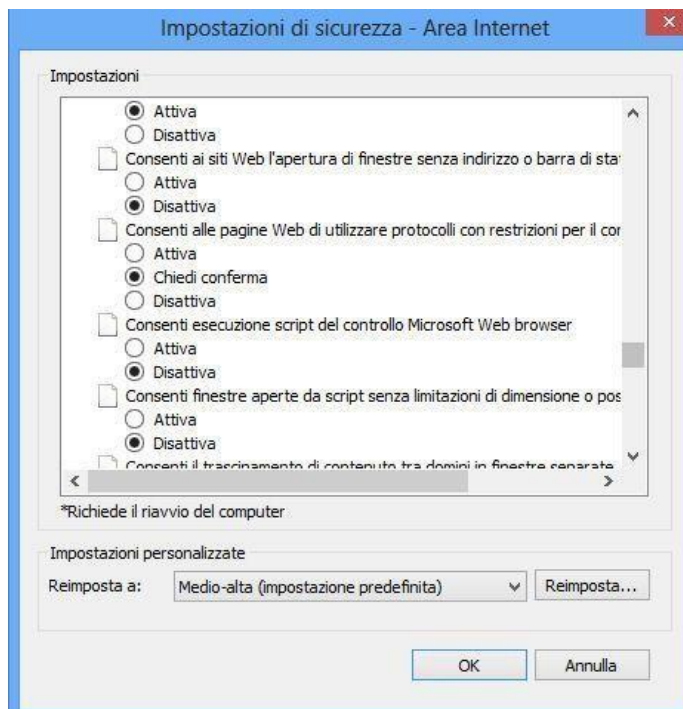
Impostazioni di sicurezza - Area Internet

Impostazioni

Attiva
Disattiva
Consenti ai siti Web l'apertura di finestre senza indirizzo o barra di sta
Attiva
Disattiva
Consenti alle pagine Web di utilizzare protocolli con restrizioni per il cor
Attiva
Chiedi conferma
Disattiva
Consenti esecuzione script del controllo Microsoft Web browser
Attiva
Disattiva
Consenti finestre aperte da script senza limitazioni di dimensione o pos
Attiva
Disattiva
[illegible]

*Richiede il riavvio del computer

Impostazioni personalizzate

Reimposta a: Medio-alta (impostazione predefinita) Reimposta...

OK Annulla